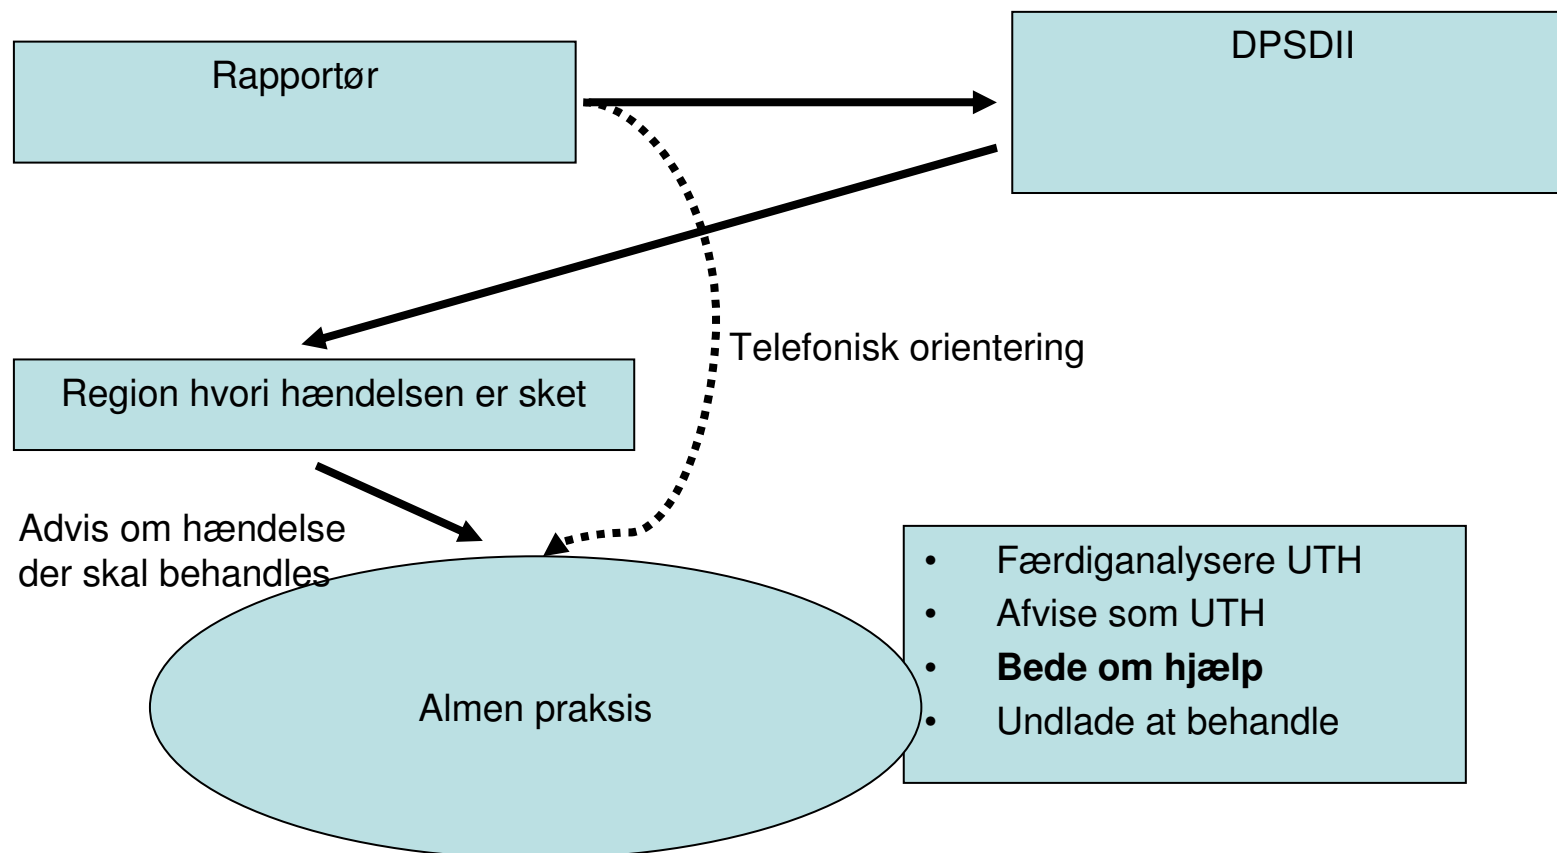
Rapportør

DPSDII

Telefonisk orientering

Region hvori hændelsen er sket

Advis om hændelse der skal behandles

Almen praksis

- Færdiganalysere UTH
- Afvise som UTH
- **Bede om hjælp**
- Undlade at behandle